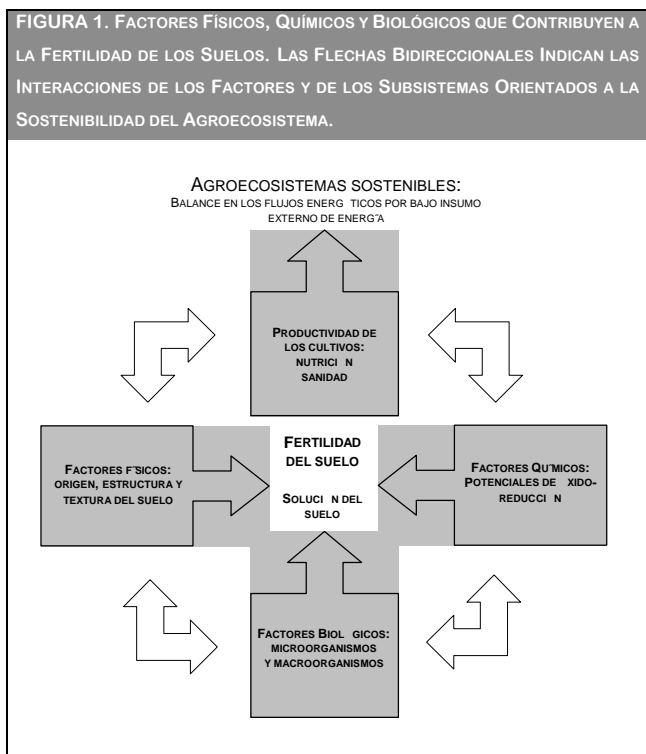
FIGURA 1. Factores Físicos, Químicos y Biológicos que Contribuyen a la Fertilidad de los Suelos. Las Flechas Bidireccionales Indican las Interacciones de los Factores y de los Subsistemas Orientados a la Sostenibilidad del Agroecosistema.

Agroecosistemas sostenibles:
Balance en los flujos energ ticos por bajo insumo externo de energ˝a

Productividad de los cultivos: nutrici n sanidad

Factores f˝sicos: origen, estructura y textura del suelo

Fertilidad del suelo

Soluci n del suelo

Factores Qu˝micos: Potenciales de xido-reducci n

Factores Biol gicos: microorganismos y macroorganismos